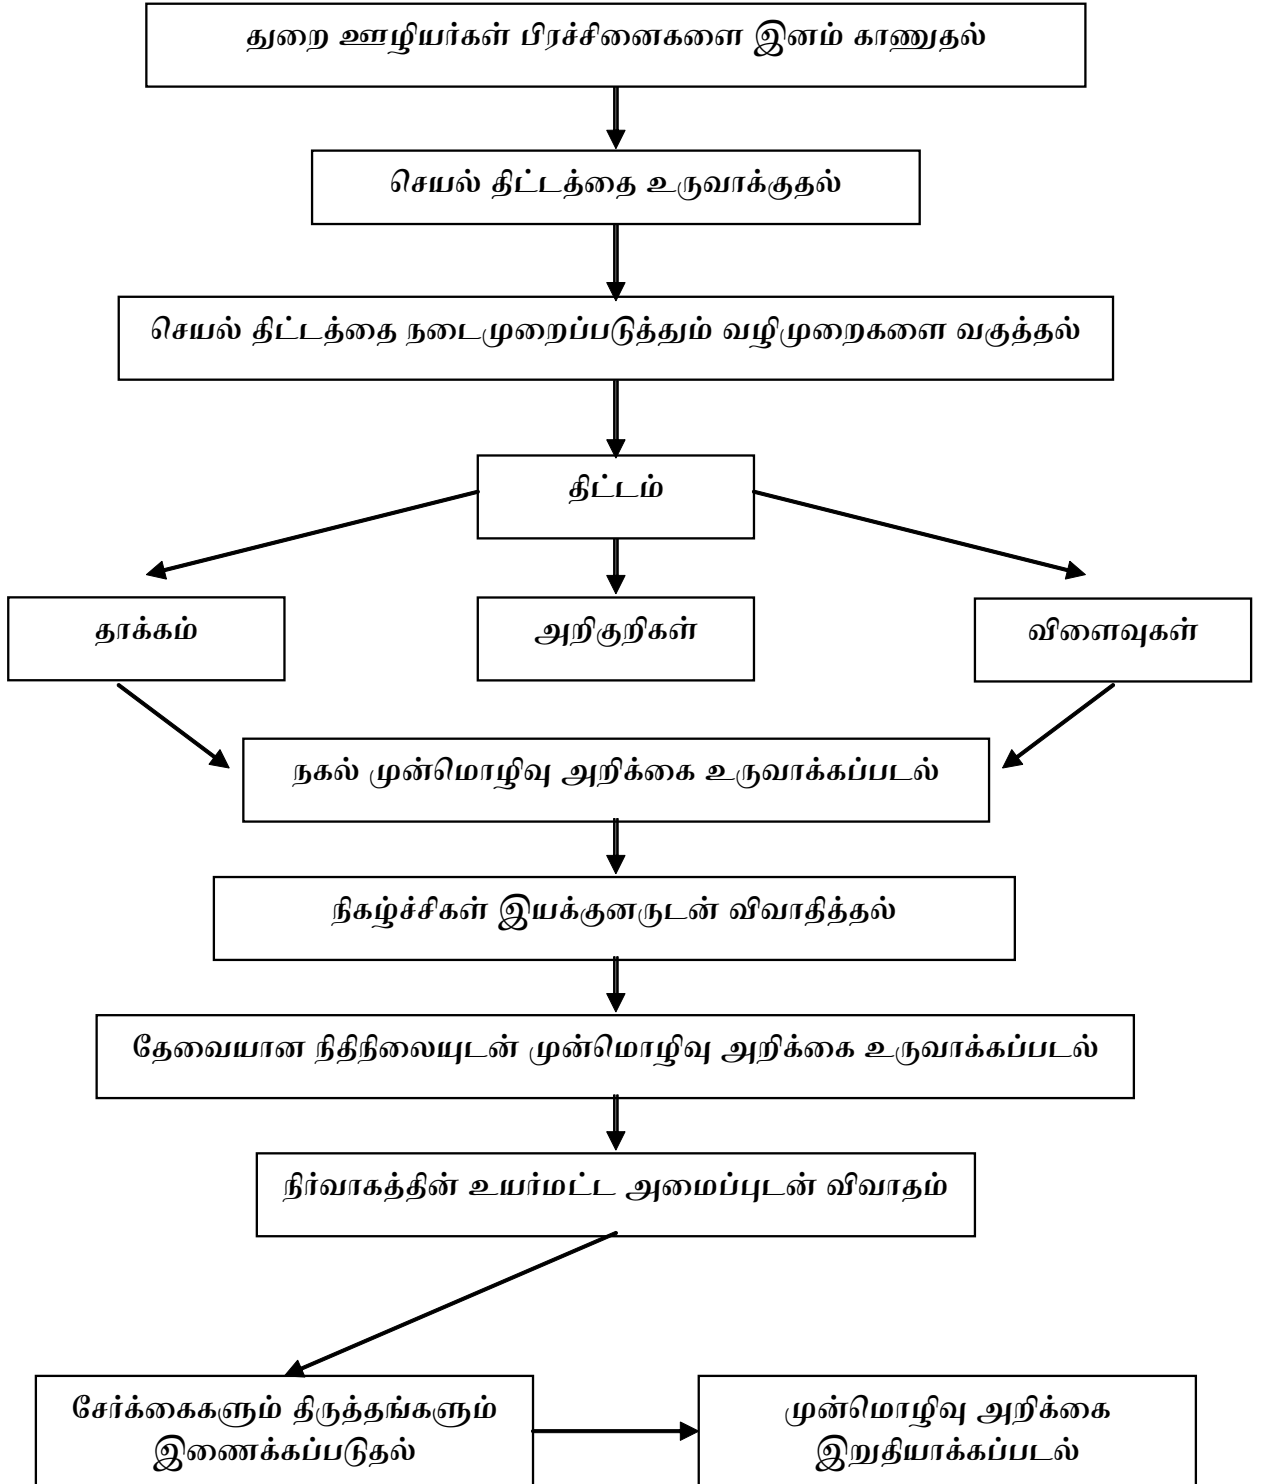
துறை ஊழியர்கள் பிரச்சினைகளை இனம் காணுதல்

செயல் திட்டத்தை உருவாக்குதல்

செயல் திட்டத்தை நடைமுறைப்படுத்தும் வழிமுறைகளை வகுத்தல்

திட்டம்

தாக்கம்

அறிகுறிகள்

விளைவுகள்

நகல் முன்மொழிவு அறிக்கை உருவாக்கப்படல்

நிகழ்ச்சிகள் இயக்குனருடன் விவாதித்தல்

தேவையான நிதிநிலையுடன் முன்மொழிவு அறிக்கை உருவாக்கப்படல்

நிர்வாகத்தின் உயர்மட்ட அமைப்புடன் விவாதம்

சேர்க்கைகளும் திருத்தங்களும் இணைக்கப்படுதல்

முன்மொழிவு அறிக்கை இறுதியாக்கப்படல்